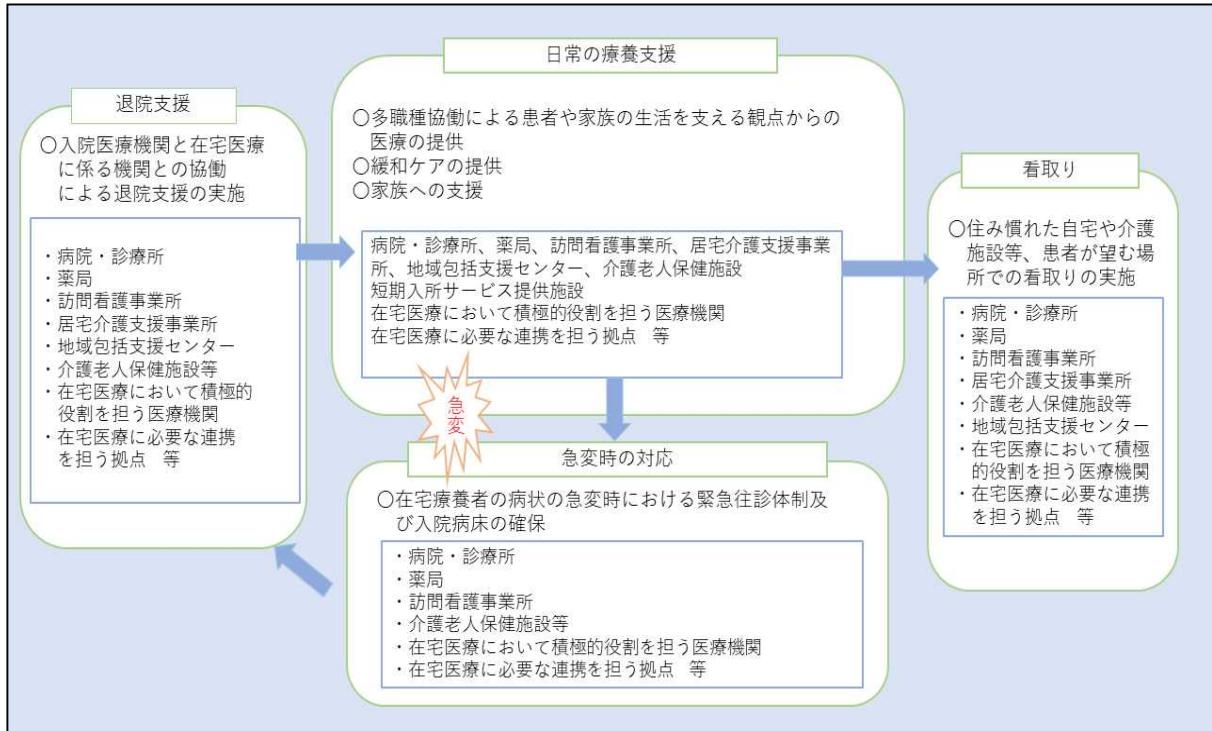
退院支援

○入院医療機関と在宅医療に係る機関との協働による退院支援の実施

・病院・診療所
・薬局
・訪問看護事業所
・居宅介護支援事業所
・地域包括支援センター
・介護老人保健施設等
・在宅医療において積極的役割を担う医療機関
・在宅医療に必要な連携を担う拠点　等

日常の療養支援

○多職種協働による患者や家族の生活を支える観点からの医療の提供
○緩和ケアの提供
○家族への支援

病院・診療所、薬局、訪問看護事業所、居宅介護支援事業所、地域包括支援センター、介護老人保健施設
短期入所サービス提供施設
在宅医療において積極的役割を担う医療機関
在宅医療に必要な連携を担う拠点　等

急変

看取り

○住み慣れた自宅や介護施設等、患者が望む場所での看取りの実施

・病院・診療所
・薬局
・訪問看護事業所
・居宅介護支援事業所
・介護老人保健施設等
・地域包括支援センター
・在宅医療において積極的役割を担う医療機関
・在宅医療に必要な連携を担う拠点　等

急変時の対応

○在宅療養者の病状の急変時における緊急往診体制及び入院病床の確保

・病院・診療所
・薬局
・訪問看護事業所
・介護老人保健施設等
・在宅医療において積極的役割を担う医療機関
・在宅医療に必要な連携を担う拠点　等